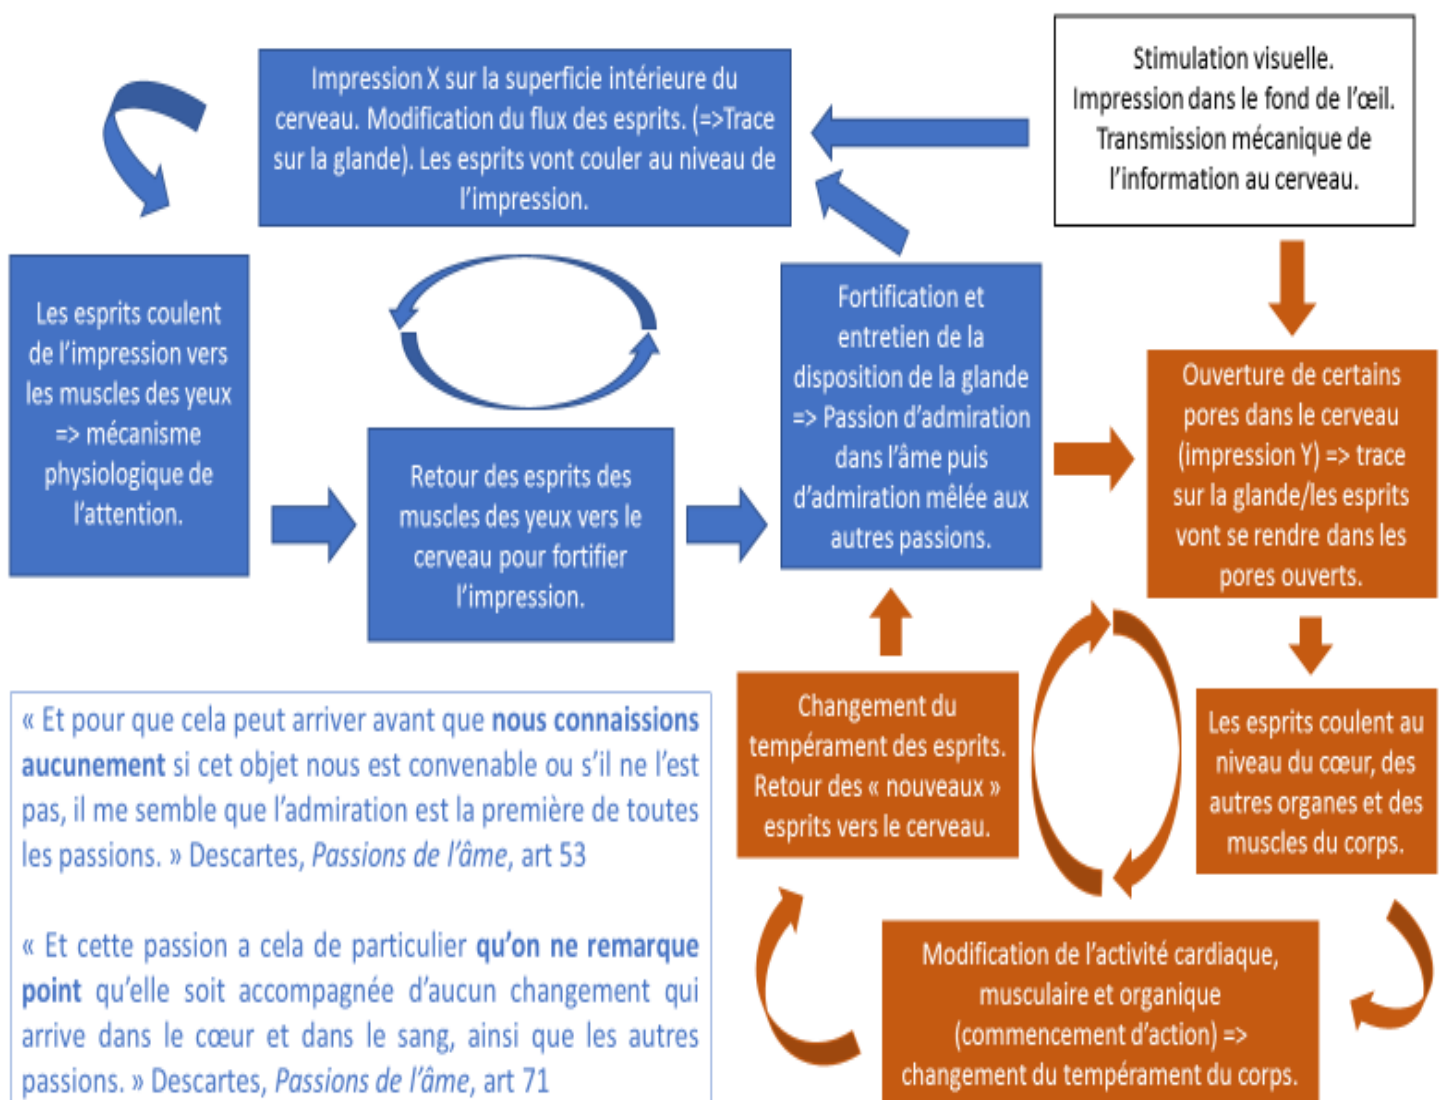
Impression X sur la superficie intérieure du cerveau. Modification du flux des esprits. (=>Trace sur la glande). Les esprits vont couler au niveau de l'impression.

Stimulation visuelle. Impression dans le fond de l'œil. Transmission mécanique de l'information au cerveau.

Les esprits coulent de l'impression vers les muscles des yeux => mécanisme physiologique de l'attention.

Retour des esprits des muscles des yeux vers le cerveau pour fortifier l'impression.

Fortification et entretien de la disposition de la glande => Passion d'admiration dans l'âme puis d'admiration mêlée aux autres passions.

Ouverture de certains pores dans le cerveau (impression Y) => trace sur la glande/les esprits vont se rendre dans les pores ouverts.

« Et pour que cela peut arriver avant que **nous connaissions aucunement** si cet objet nous est convenable ou s'il ne l'est pas, il me semble que l'admiration est la première de toutes les passions. » Descartes, *Passions de l'âme*, art 53

« Et cette passion a cela de particulier **qu'on ne remarque point** qu'elle soit accompagnée d'aucun changement qui arrive dans le cœur et dans le sang, ainsi que les autres passions. » Descartes, *Passions de l'âme*, art 71

Changement du tempérament des esprits. Retour des « nouveaux » esprits vers le cerveau.

Les esprits coulent au niveau du cœur, des autres organes et des muscles du corps.

Modification de l'activité cardiaque, musculaire et organique (commencement d'action) => changement du tempérament du corps.